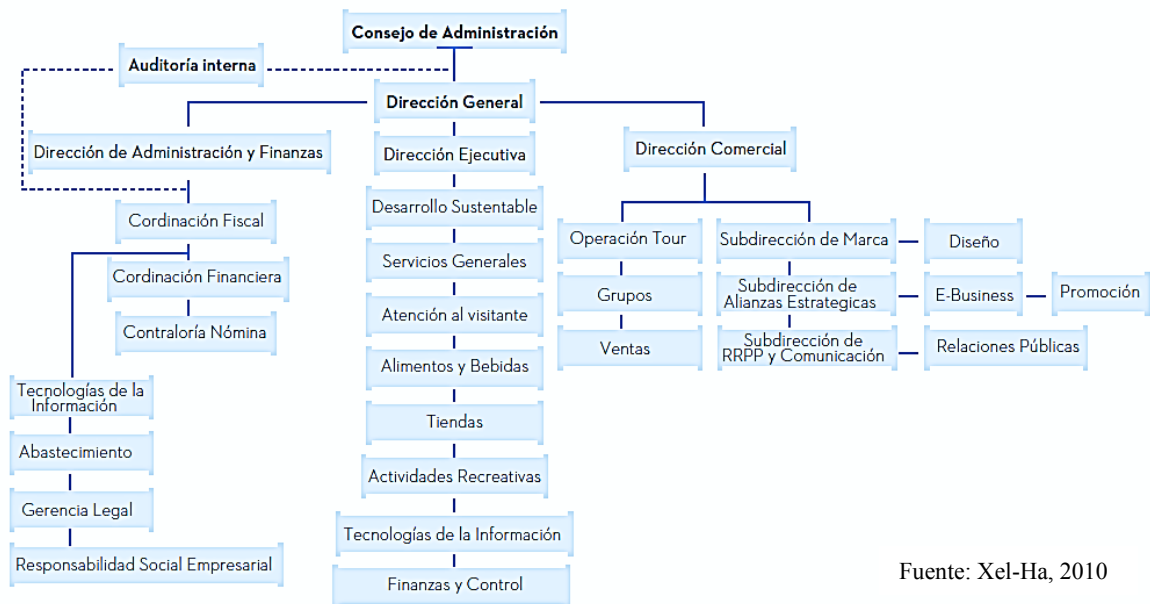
Consejo de Administración

Auditoría interna

Dirección General

Dirección de Administración y Finanzas

Cordinación Fiscal

Cordinación Financiera

Contraloría Nómina

Tecnologías de la Información

Abastecimiento

Gerencia Legal

Responsabilidad Social Empresarial

Dirección Ejecutiva

Desarrollo Sustentable

Servicios Generales

Atención al visitante

Alimentos y Bebidas

Tiendas

Actividades Recreativas

Tecnologías de la Información

Finanzas y Control

Dirección Comercial

Operación Tour

Grupos

Ventas

Subdirección de Marca

Subdirección de Alianzas Estrategicas

Subdirección de RRPP y Comunicación

Diseño

E-Business

Promoción

Relaciones Públicas

Fuente: Xel-Ha, 2010